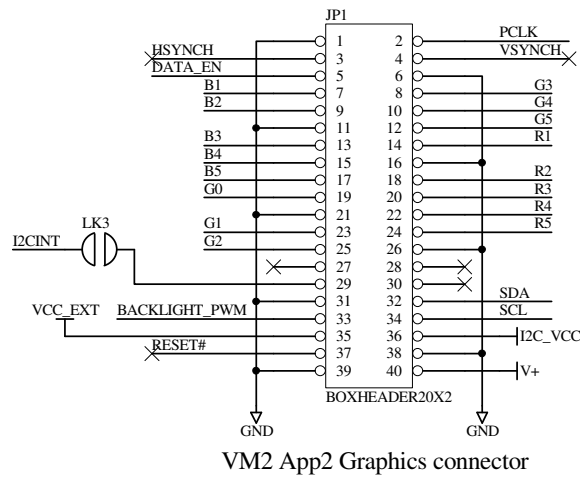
JP1

HSYNCH
DATA_EN
B1
B2
B3
B4
B5
G0
G1
G2
I2CINT
LK3
VCC_EXT
BACKLIGHT_PWM
RESET#

1 2
3 4
5 6
7 8
9 10
11 12
13 14
15 16
17 18
19 20
21 22
23 24
25 26
27 28
29 30
31 32
33 34
35 36
37 38
39 40

PCLK
VSYNCH
G3
G4
G5
R1
R2
R3
R4
R5
SDA
SCL
I2C_VCC
V+

BOXHEADER20X2
GND
GND

VM2 App2 Graphics connector